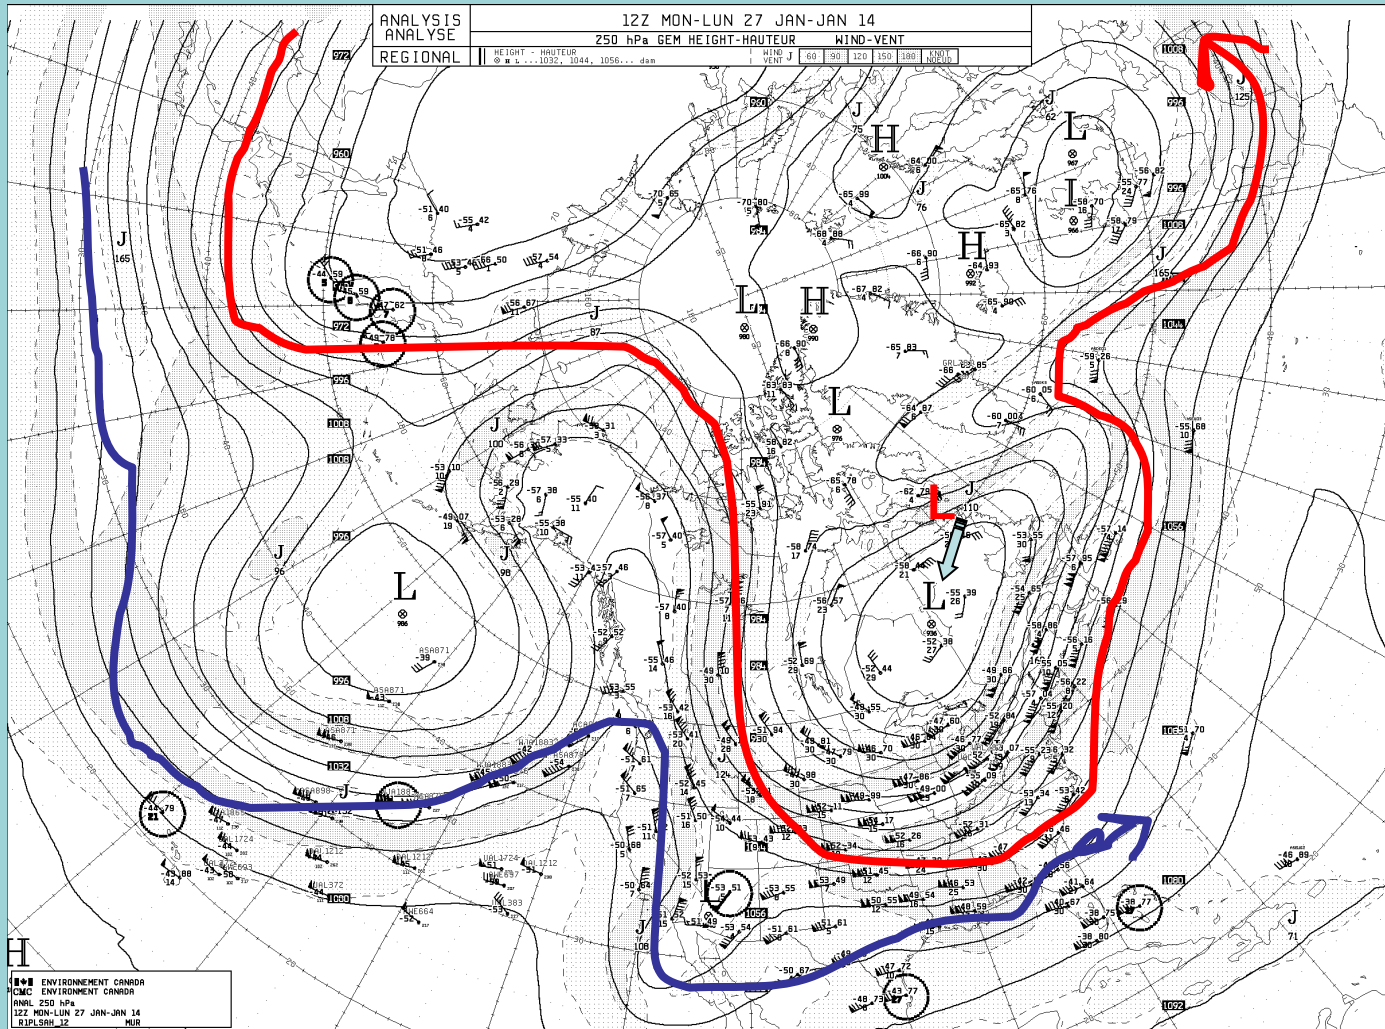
ANALYSIS
ANALYSE

REGIONAL

12Z MON-LUN 27 JAN-JAN 14
250 hPa GEM HEIGHT-HAUTEUR WIND-VENT

HEIGHT - HAUTEUR
...1032, 1044, 1056... dam

WIND VENT
60 90 120 150 180 KNOT NOEUD

972
960
972
996
1008
1008
996
996
1008
1032
1008
960
984
984
1008
996
1044
1056
1056
1080
1092
1068
1056

J
165
J
87
J
96
J
100
J
98
J
75
J
76
J
62
J
125
J
165
J
110
J
108
J
71

H
H
H
H
H
L
L
L
L
L
L
L

-51 40
-55 42
-51 46
-53 46
-55 50
-57 54
-58 67
-44 59
-47 62
-49 78
-70 65
-70 80
-68 88
-65 99
-64 00
-65 76
-65 82
-58 70
-58 79
-58 82
-55 77
-66 90
-64 93
-65 90
-67 82
-66 90
-63 83
-65 83
-64 87
-60 00
-60 05
-59 26
-55 68
-58 82
-65 70
-62 73
-55 91
-58 17
-56 57
-55 55
-53 55
-55 39
-52 38
-52 44
-49 55
-52 69
-54 65
-56 88
-57 95
-57 14
-56 16
-56 29
-58 58
-57 40
-57 38
-55 40
-55 38
-53 10
-49 07
-53 26
-56 29
-56 37
-57 40
-57 33
-55 33
-53 31
-53 43
-57 46
-52 52
-55 46
-53 55
-53 42
-51 61
-51 65
-51 16
-50 68
-50 64
-52 15
-53 51
-51 49
-53 54
-51 61
-50 67
-48 73
-47 72
-43 77
-51 45
-50 55
-49 54
-48 53
-49 59
-48 99
-47 79
-46 78
-46 81
-49 81
-49 28
-51 94
-53 34
-42 34
-38 75
-38 80
-36 77
-44 79
-43 80
-43 50
-51 70
-46 89
-47 60
-46 77
-49 30
-53 34
-52 31
-52 26
-53 42
-55 23
-55 12
-55 20
-58 32
-57 04
-39
-49 86
-51 17
-52 11
-49 00

ASA871
ASA871
ASA871
UAL1724
UAL1212
UAL1212
UAL1724
UAL1212
UAL372
WJA1885
WJA1883
WJA1885
UA898
UA1883
WE664
GRL

986
980
990
976
936
967
966
1004
992

ENVIRONMENT CANADA
CMC ENVIRONMENT CANADA
ANAL 250 hPa
12Z MON-LUN 27 JAN-JAN 14
R1PLSAH_12 MUR